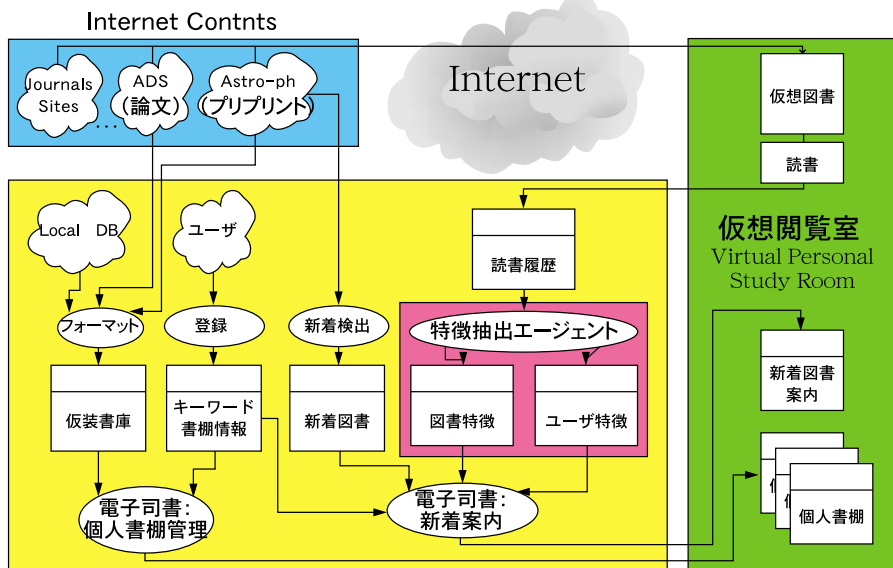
Internet Contnts

Journals Sites

ADS (論文)

Astro-ph (プリプリント)

...

Internet

仮想図書

読書

仮想閲覧室
Virtual Personal Study Room

Local DB

ユーザ

読書履歴

フォーマット

登録

新着検出

特徴抽出エージェント

新着図書案内

仮装書庫

キーワード書棚情報

新着図書

図書特徴

ユーザ特徴

個
個
個人書棚

電子司書:個人書棚管理

電子司書:新着案内